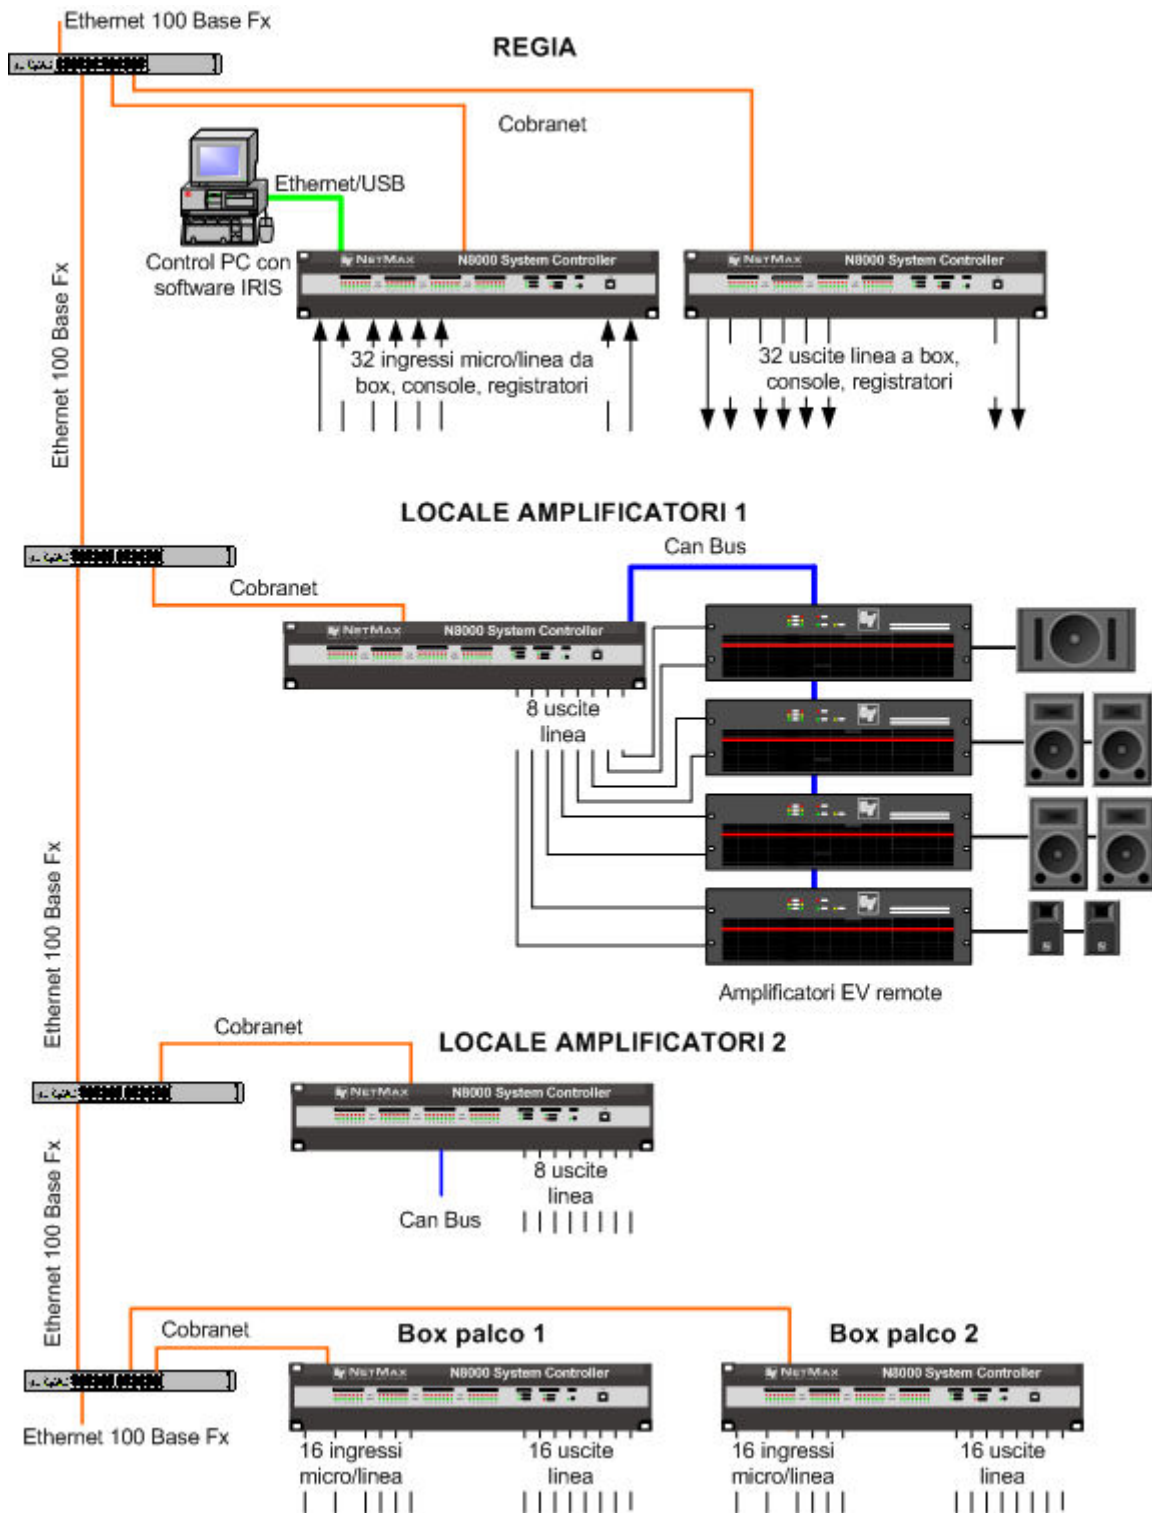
Ethernet 100 Base Fx

REGIA

Cobranet

Ethernet/USB

Control PC con software IRIS

NetMax N8000 System Controller

NetMax N8000 System Controller

32 ingressi micro/linea da box, console, registratori

32 uscite linea a box, console, registratori

Ethernet 100 Base Fx

LOCALE AMPLIFICATORI 1

Can Bus

Cobranet

NetMax N8000 System Controller

8 uscite linea

Amplificatori EV remote

Ethernet 100 Base Fx

Cobranet

LOCALE AMPLIFICATORI 2

NetMax N8000 System Controller

8 uscite linea

Can Bus

Ethernet 100 Base Fx

Cobranet

Box palco 1

Box palco 2

NetMax N8000 System Controller

NetMax N8000 System Controller

Ethernet 100 Base Fx

16 ingressi micro/linea

16 uscite linea

16 ingressi micro/linea

16 uscite linea